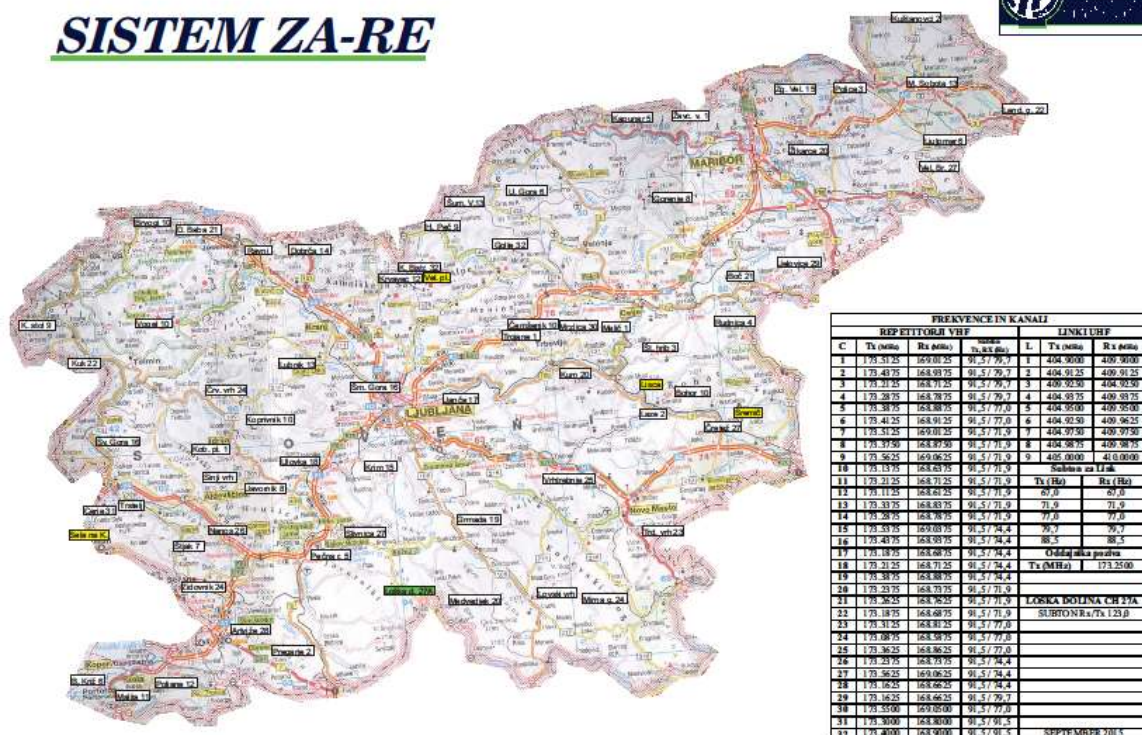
SISTEM ZA-RE

Kuršanovci 2
M. Sobota 15
Sv. Vel. 15
Police 3
Lendava 22
Kapunar 5
Zrvc. v. 1
MARIBOR
Zbarce 27
Ljutomer 5
Vel. Br. 27
U. Gora 8
Šum. V. 13
Gorenje 8
Stol 19
S. Beba 21
H. Peč 9
Gole 32
Brnik 1
Dobrča 14
K. Bela 30
Krvavec 12
Vel. pl.
Jelovica 29
Boč 21
K. stol 9
Vogel 10
Čemšenik 10
Mrzlica 30
Malič 1
Rudnica 4
Kuk 22
Trojane 1
Lubnik 3
Sr. hrib 3
Grv. vrh 24
Sm. Gora 16
Janče 17
LJUBLJANA
Kum 20
Lisca
Bohor 10
Kopitnik 10
Laze 2
Sremič
Orešje 27
Sv. Gora 16
Kob. pl. 1
Ljuba 18
Krim 15
Sinji vrh
Javornik 8
Vrhtrebnje 26
Čaven 3
Trstelj
Nanos 26
Novo Mesto
Selo na K.
Slivnica 27
Smrada 19
Grič vrh 23
Slope 7
Pečnov c. 6
Kidovnik 24
Medvedjak 20
Lovski vrh
Mirna g. 24
Artviže 28
Pregarje 2
S. Krij 8
Koper
Malija 11
Poljane 12

FREKVENCE IN KANALI

| C | Tx (MHz) | Rx (MHz) | Subton Tx, RX (Hz) | L | Tx (MHz) | Rx (MHz) |
|---|---|---|---|---|---|---|
| | REPETITORJI VHF | | | | LINKI UHF | |
| 1 | 173.5125 | 169.0125 | 91,5 / 79,7 | 1 | 404.9000 | 409.9000 |
| 2 | 173.4375 | 168.9375 | 91,5 / 79,7 | 2 | 404.9125 | 409.9125 |
| 3 | 173.2125 | 168.7125 | 91,5 / 79,7 | 3 | 409.9250 | 409.9250 |
| 4 | 173.2875 | 168.7875 | 91,5 / 79,7 | 4 | 404.9375 | 409.9375 |
| 5 | 173.3875 | 168.8875 | 91,5 / 77,0 | 5 | 404.9500 | 409.9500 |
| 6 | 173.4125 | 168.9125 | 91,5 / 77,0 | 6 | 404.9250 | 409.9625 |
| 7 | 173.5125 | 169.0125 | 91,5 / 71,9 | 7 | 404.9750 | 409.9750 |
| 8 | 173.3750 | 168.8750 | 91,5 / 71,9 | 8 | 404.9875 | 409.9875 |
| 9 | 173.5625 | 169.0625 | 91,5 / 71,9 | 9 | 405.0000 | 410.0000 |
| 10 | 173.1375 | 168.6375 | 91,5 / 71,9 | Subton za Link | | |
| 11 | 173.2125 | 168.7125 | 91,5 / 71,9 | Tx (Hz) | | Rx (Hz) |
| 12 | 173.1125 | 168.6125 | 91,5 / 71,9 | 67,0 | | 67,0 |
| 13 | 173.3375 | 168.8375 | 91,5 / 71,9 | 71,9 | | 71,9 |
| 14 | 173.2875 | 168.7875 | 91,5 / 71,9 | 77,0 | | 77,0 |
| 15 | 173.5375 | 169.0375 | 91,5 / 74,4 | 79,7 | | 79,7 |
| 16 | 173.4375 | 168.9375 | 91,5 / 74,4 | 88,5 | | 88,5 |
| 17 | 173.1875 | 168.6875 | 91,5 / 74,4 | Oddajnika poziva | | |
| 18 | 173.2125 | 168.7125 | 91,5 / 74,4 | Tx (MHz) | | 173.2500 |
| 19 | 173.3875 | 168.8875 | 91,5 / 74,4 | | | |
| 20 | 173.2375 | 168.7375 | 91,5 / 71,9 | | | |
| 21 | 173.3625 | 168.8625 | 91,5 / 71,9 | LOŠKA DOLINA CH 27A | | |
| 22 | 173.1875 | 168.6875 | 91,5 / 71,9 | SUBTON Rx/Tx 123,0 | | |
| 23 | 173.3125 | 168.8125 | 91,5 / 77,0 | | | |
| 24 | 173.0875 | 168.5875 | 91,5 / 77,0 | | | |
| 25 | 173.3625 | 168.8625 | 91,5 / 77,0 | | | |
| 26 | 173.2375 | 168.7375 | 91,5 / 74,4 | | | |
| 27 | 173.5625 | 169.0625 | 91,5 / 74,4 | | | |
| 28 | 173.1625 | 168.6625 | 91,5 / 74,4 | | | |
| 29 | 173.1625 | 168.6625 | 91,5 / 79,7 | | | |
| 30 | 173.5500 | 169.0500 | 91,5 / 77,0 | | | |
| 31 | 173.3000 | 168.8000 | 91,5 / 91,5 | | | |
| 32 | 173.4000 | 168.9000 | 91,5 / 91,5 | SEPTEMBER 2015 | | |